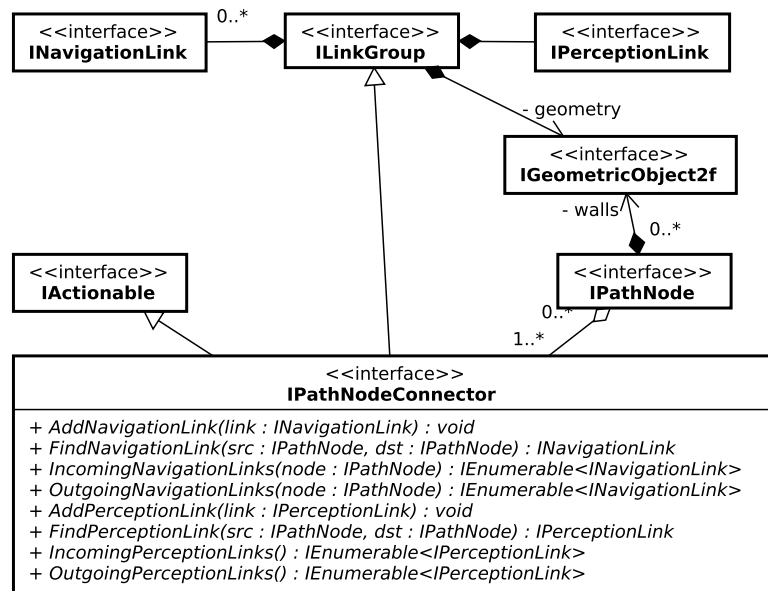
<<interface>>
INavigationLink

0..*

<<interface>>
ILinkGroup

<<interface>>
IPerceptionLink

- geometry

<<interface>>
IGeometricObject2f

- walls

0..*

<<interface>>
IActionable

<<interface>>
IPathNode

0..*

1..*

<<interface>>
IPathNodeConnector

+ AddNavigationLink(link : INavigationLink) : void
+ FindNavigationLink(src : IPathNode, dst : IPathNode) : INavigationLink
+ IncomingNavigationLinks(node : IPathNode) : IEnumerable<INavigationLink>
+ OutgoingNavigationLinks(node : IPathNode) : IEnumerable<INavigationLink>
+ AddPerceptionLink(link : IPerceptionLink) : void
+ FindPerceptionLink(src : IPathNode, dst : IPathNode) : IPerceptionLink
+ IncomingPerceptionLinks() : IEnumerable<IPerceptionLink>
+ OutgoingPerceptionLinks() : IEnumerable<IPerceptionLink>